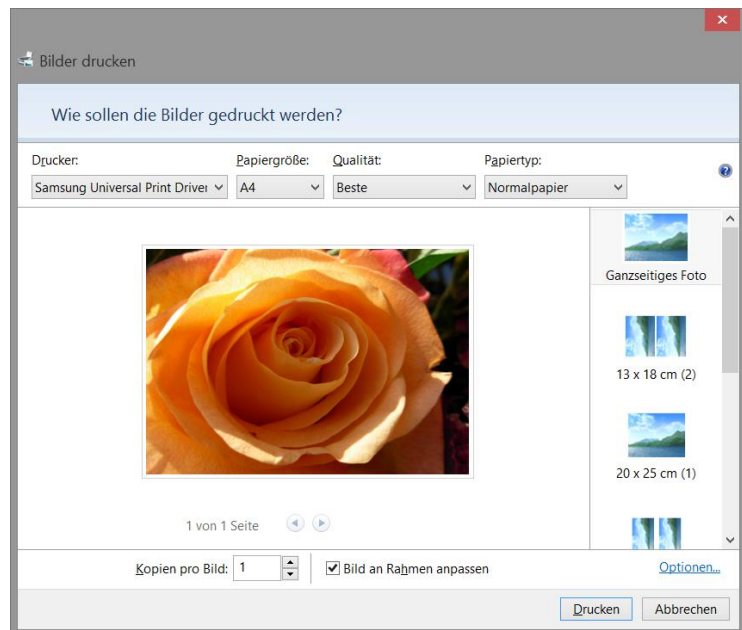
Bilder drucken

Wie sollen die Bilder gedruckt werden?

Drucker:
Samsung Universal Print Driver

Papiergröße:
A4

Qualität:
Beste

Papiertyp:
Normalpapier

Ganzseitiges Foto

13 x 18 cm (2)

20 x 25 cm (1)

1 von 1 Seite

Kopien pro Bild: 1

Bild an Rahmen anpassen

Optionen...

Drucken

Abbrechen